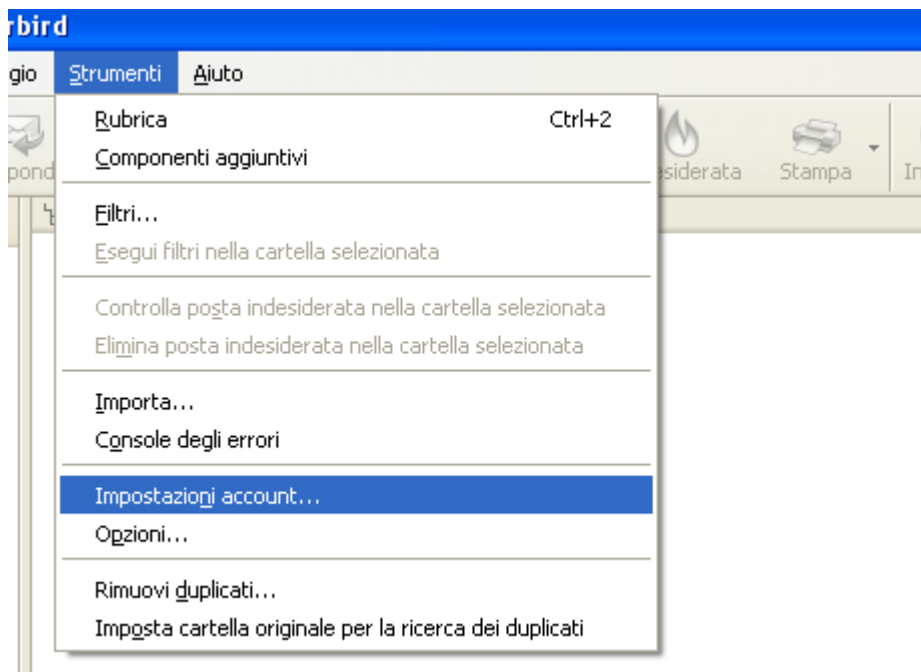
rbird

gio Strumenti Aiuto

pond

Rubrica Ctrl+2
Componenti aggiuntivi

Filtri...
Esegui filtri nella cartella selezionata

Controlla posta indesiderata nella cartella selezionata
Elimina posta indesiderata nella cartella selezionata

Importa...
Console degli errori

Impostazioni account...
Opzioni...

Rimuovi duplicati...
Imposta cartella originale per la ricerca dei duplicati

esiderata Stampa In